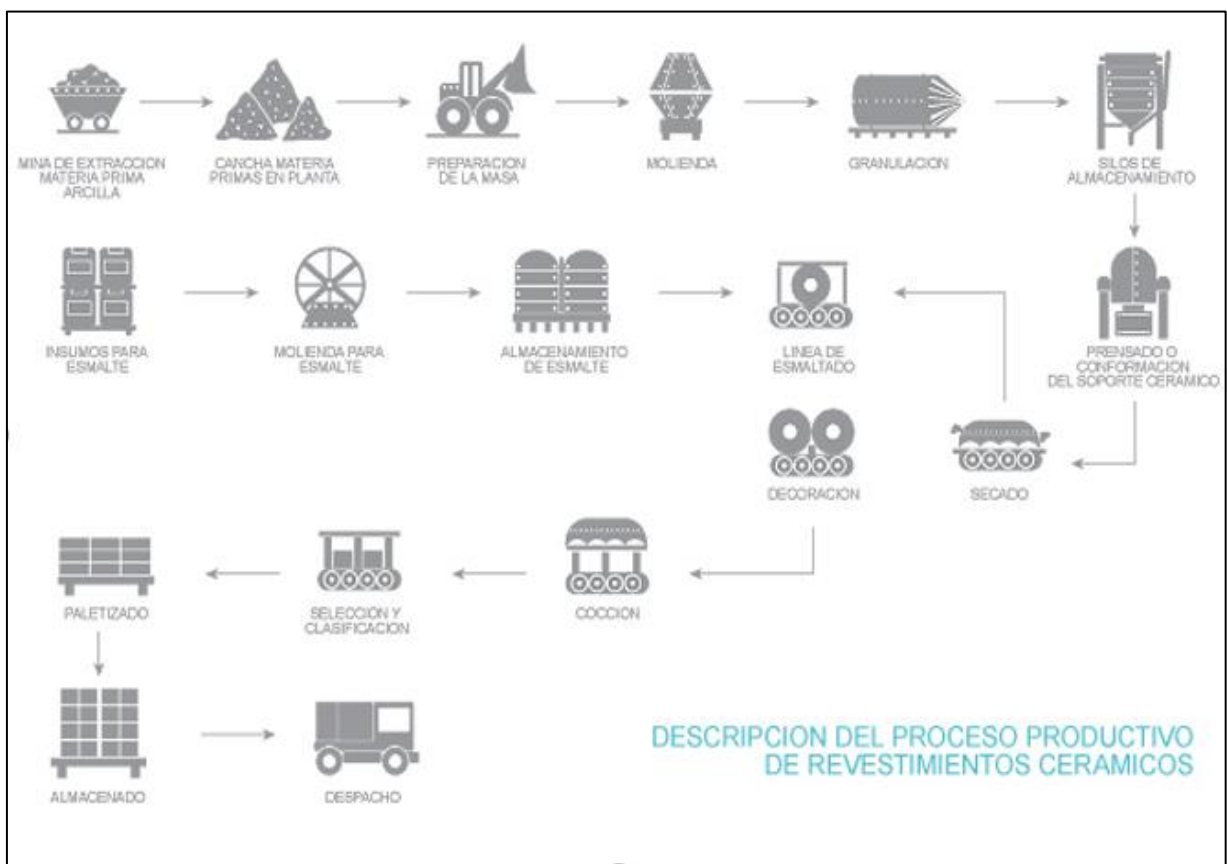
MINA DE EXTRACCION MATERIA PRIMA ARCILLA

CANCHA MATERIA PRIMAS EN PLANTA

PREPARACION DE LA MASA

MOLIENDA

GRANULACION

SILOS DE ALMACENAMIENTO

INSUMOS PARA ESMALTE

MOLIENDA PARA ESMALTE

ALMACENAMIENTO DE ESMALTE

LINEA DE ESMALTADO

PRENSADO O CONFORMACION DEL SOPORTE CERAMICO

DECORACION

SECADO

PALETIZADO

SELECCION Y CLASIFICACION

COCCION

ALMACENADO

DESPACHO

DESCRIPCION DEL PROCESO PRODUCTIVO DE REVESTIMIENTOS CERAMICOS